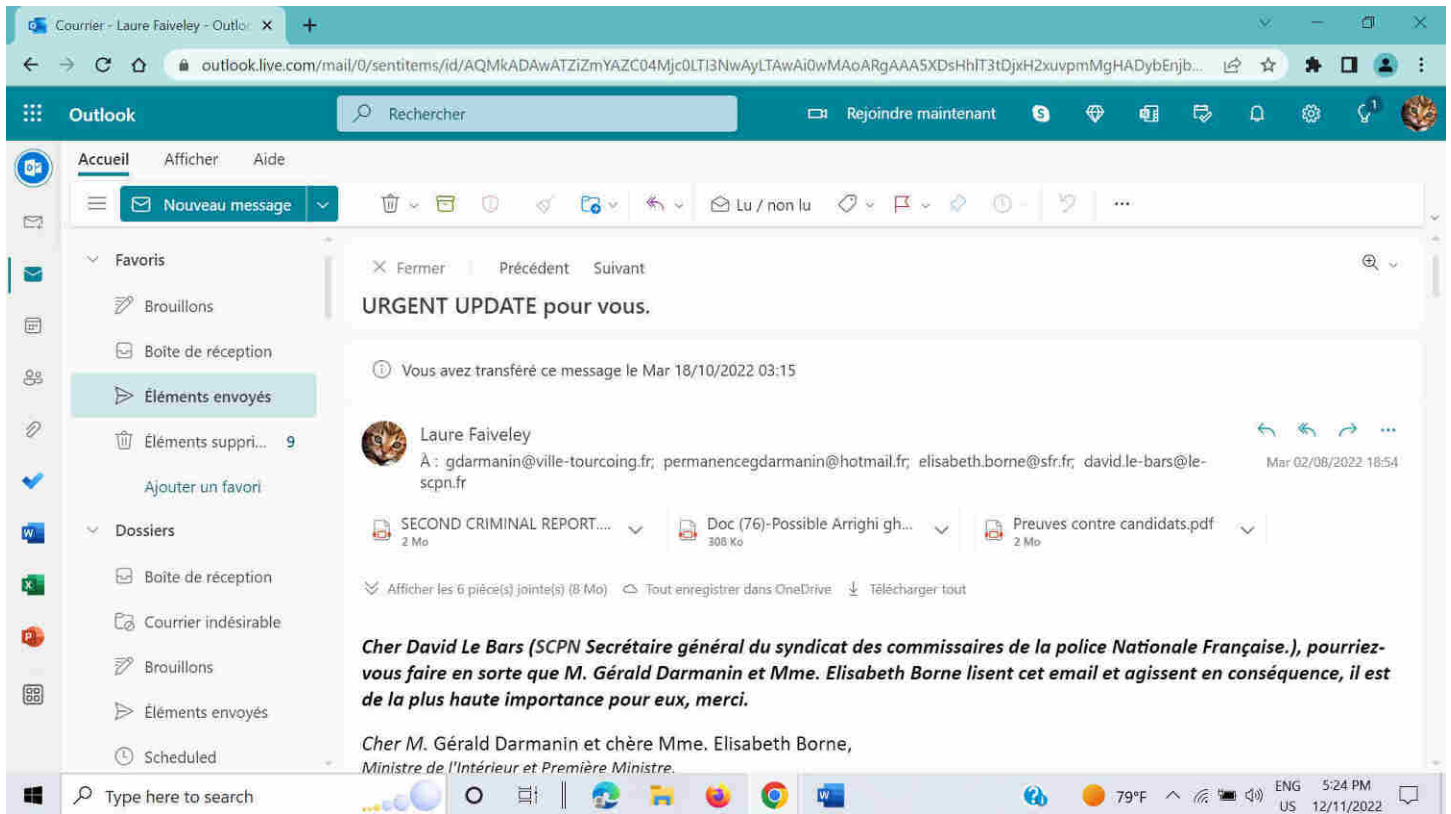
Courrier - Laure Faiveley - Outlo ×
+

outlook.live.com/mail/0/sentitems/id/AQMkADAwATZiZmYAZC04Mjc0LTI3NwAyLTAwAi0wMAoARgAAA5XDsHhlT3tDjxH2xuvpmMgHADybEnjb...

Outlook
Rechercher
Rejoindre maintenant

Accueil Afficher Aide

Nouveau message

Lu / non lu

Favoris
Brouillons
Boîte de réception
Éléments envoyés
Éléments suppri... 9
Ajouter un favori
Dossiers
Boîte de réception
Courrier indésirable
Brouillons
Éléments envoyés
Scheduled

× Fermer Précédent Suivant

URGENT UPDATE pour vous.

Vous avez transféré ce message le Mar 18/10/2022 03:15

Laure Faiveley
À : gdarmanin@ville-tourcoing.fr; permanencegdarmanin@hotmail.fr; elisabeth.borne@sfr.fr; david.le-bars@le-scpn.fr
Mar 02/08/2022 18:54

SECOND CRIMINAL REPORT.... 2 Mo
Doc (76)-Possible Arrighi gh... 308 Ko
Preuves contre candidats.pdf 2 Mo

Afficher les 6 pièce(s) jointe(s) (8 Mo) Tout enregistrer dans OneDrive Télécharger tout

Cher David Le Bars (SCPN Secrétaire général du syndicat des commissaires de la police Nationale Française.), pourriez-vous faire en sorte que M. Gérald Darmanin et Mme. Elisabeth Borne lisent cet email et agissent en conséquence, il est de la plus haute importance pour eux, merci.

Cher M. Gérald Darmanin et chère Mme. Elisabeth Borne,
Ministre de l'Intérieur et Première Ministre.

Type here to search
79°F ENG US 5:24 PM 12/11/2022